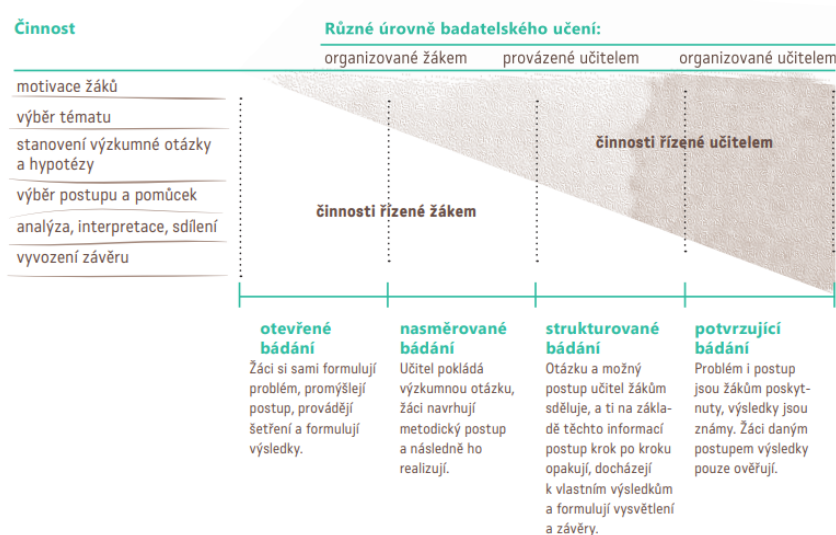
Činnost

Různé úrovně badatelského učení:

organizované žákem

provázené učitelem

organizované učitelem

motivace žáků

výběr tématu

stanovení výzkumné otázky a hypotézy

výběr postupu a pomůcek

analýza, interpretace, sdílení

vyvození závěru

činnosti řízené učitelem

činnosti řízené žákem

otevřené bádání

Žáci si sami formulují problém, promýšlejí postup, provádějí šetření a formulují výsledky.

nasměrované bádání

Učitel pokládá výzkumnou otázku, žáci navrhují metodický postup a následně ho realizují.

strukturované bádání

Otázku a možný postup učitel žákům sděluje, a ti na základě těchto informací postup krok po kroku opakují, docházejí k vlastním výsledkům a formulují vysvětlení a závěry.

potvrzující bádání

Problém i postup jsou žákům poskytnuty, výsledky jsou známy. Žáci daným postupem výsledky pouze ověřují.